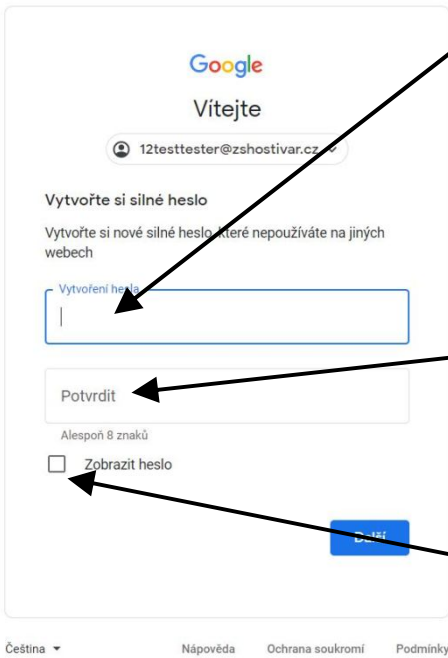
Google

Vítejte

12testtester@zshostivar.cz

Vytvořte si silné heslo

Vytvořte si nové silné heslo, které nepoužíváte na jiných webech

Vytvoření hesla

Potvrdit

Alespoň 8 znaků

Zobrazit heslo

Další

Čeština ▾ Nápověda Ochrana soukromí Podmínky